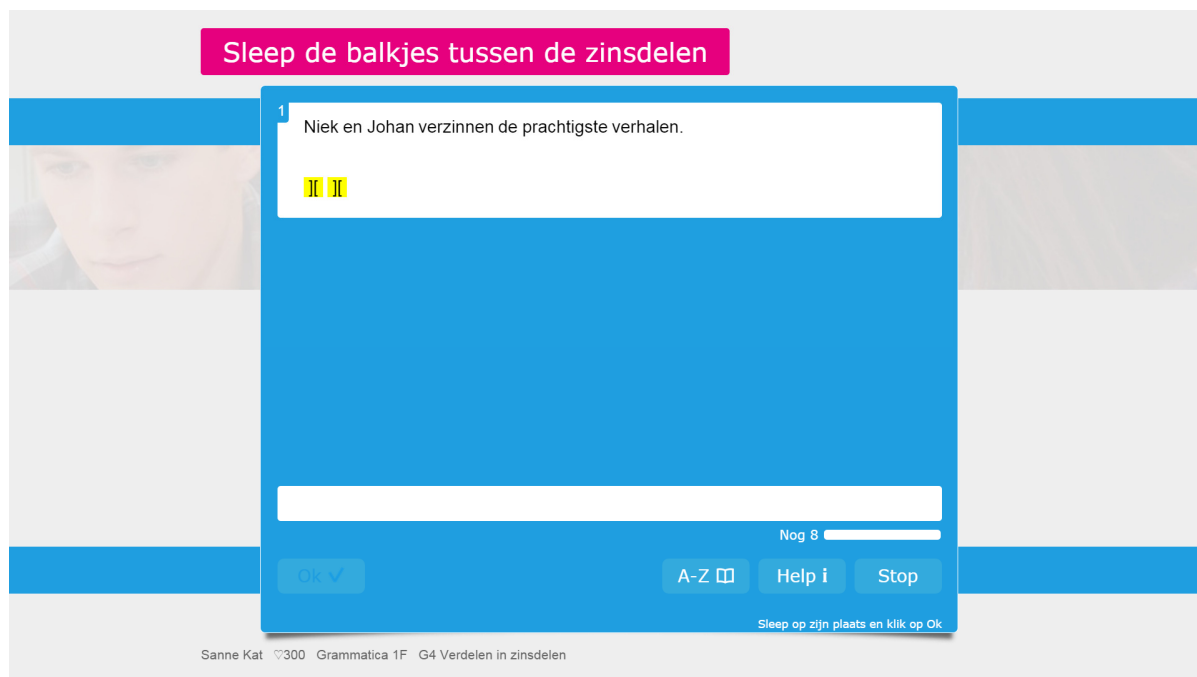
Sleep de balkjes tussen de zinsdelen

1

Niek en Johan verzinnen de prachtigste verhalen.

][ ][

Nog 8

Ok ✓

A-Z

Help i

Stop

Sleep op zijn plaats en klik op Ok

Sanne Kat ♡300 Grammatica 1F G4 Verdelen in zinsdelen